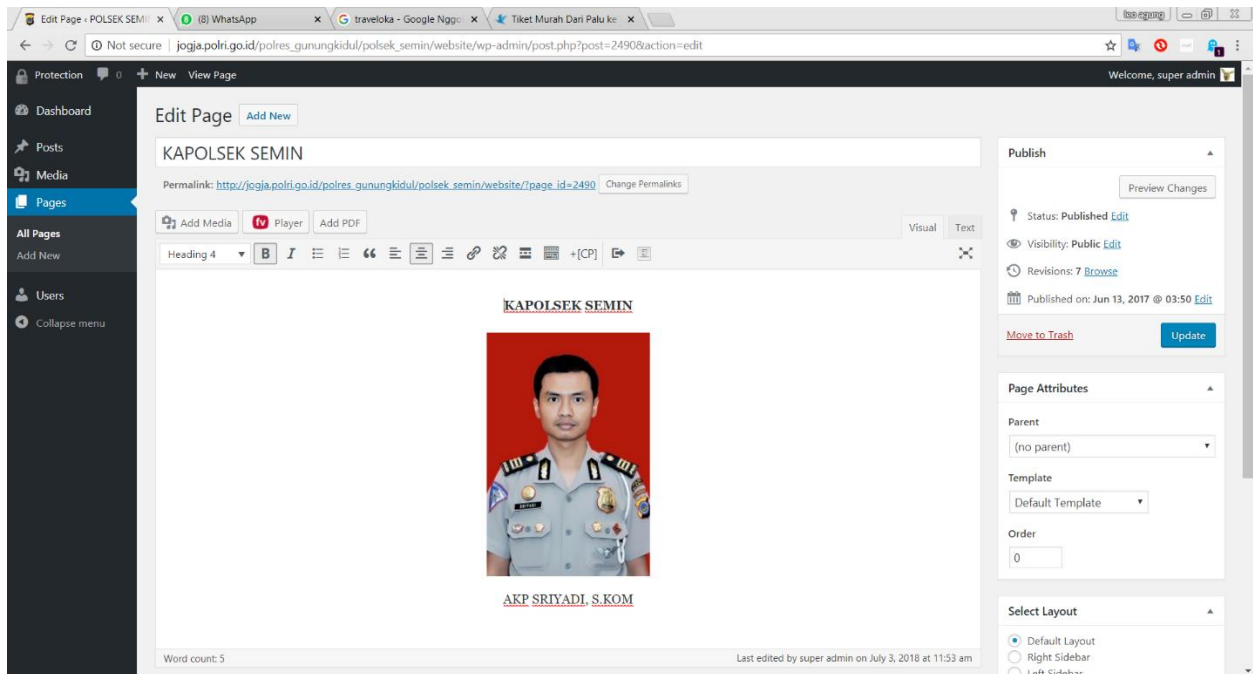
Edit Page ‹ POLSEK SEMI ×
(8) WhatsApp ×
traveloka - Google Nggo ×
Tiket Murah Dari Palu ke ×

bso egung

Not secure | jogja.polri.go.id/polres_gunungkidul/polsek_semin/website/wp-admin/post.php?post=2490&action=edit

Protection 0 + New View Page
Welcome, super admin

Dashboard
Posts
Media
Pages
All Pages
Add New
Users
Collapse menu

Edit Page Add New

KAPOLSEK SEMIN

Permalink: http://jogja.polri.go.id/polres_gunungkidul/polsek_semin/website/?page_id=2490 Change Permalinks

Add Media fv Player Add PDF
Visual Text

Heading 4 B I +[CP]

KAPOLSEK SEMIN

AKP SRIYADI, S.KOM

Word count: 5
Last edited by super admin on July 3, 2018 at 11:53 am

Publish
Preview Changes
Status: Published Edit
Visibility: Public Edit
Revisions: 7 Browse
Published on: Jun 13, 2017 @ 03:50 Edit
Move to Trash
Update

Page Attributes
Parent
(no parent)
Template
Default Template
Order
0

Select Layout
Default Layout
Right Sidebar
Left Sidebar